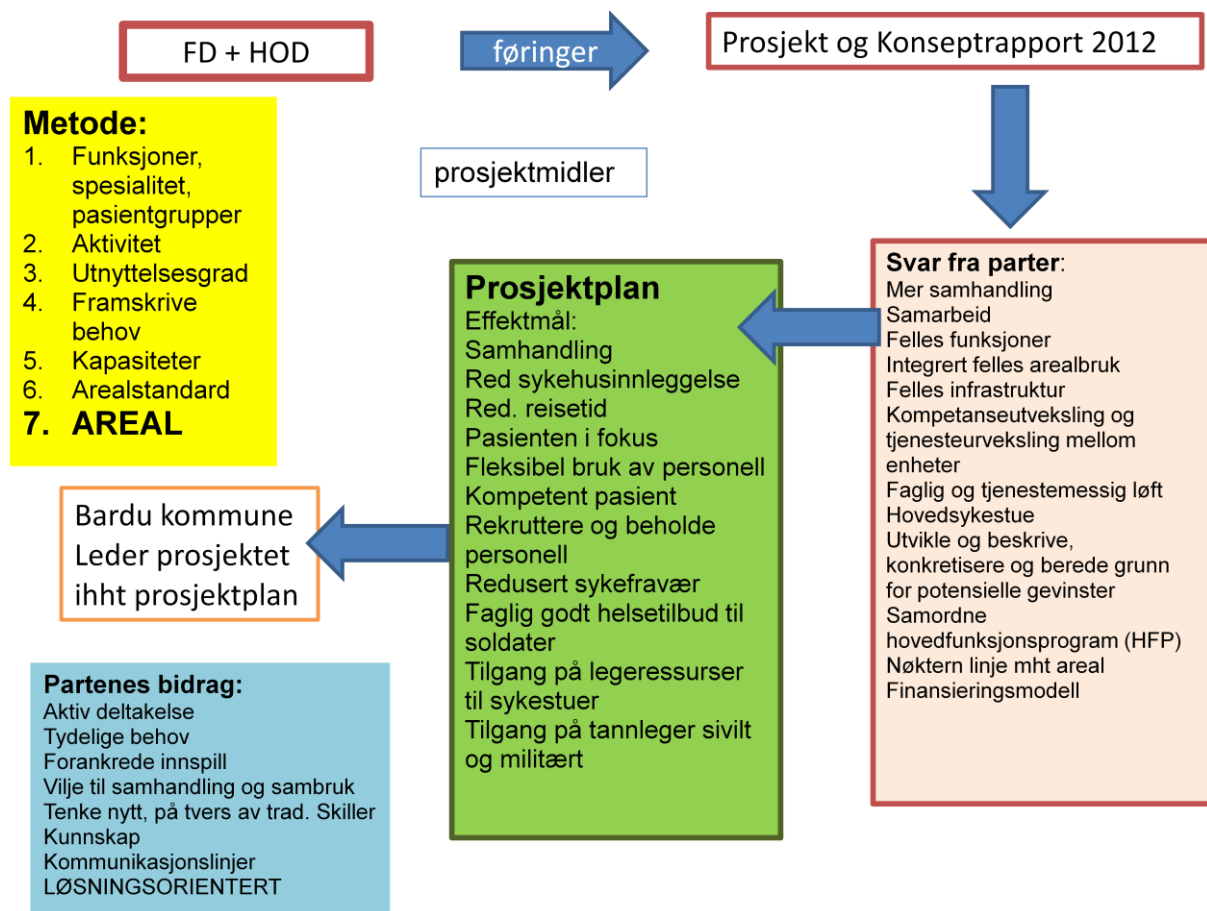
FD + HOD

føringer

Prosjekt og Konseptrapport 2012

Metode:
1. Funksjoner, spesialitet, pasientgrupper
2. Aktivitet
3. Utnyttelsesgrad
4. Framskrive behov
5. Kapasiteter
6. Arealstandard
7. AREAL

prosjektmidler

Prosjektplan
Effektmål:
Samhandling
Red sykehusinnleggelse
Red. reisetid
Pasienten i fokus
Fleksibel bruk av personell
Kompetent pasient
Rekruttere og beholde personell
Redusert sykefravær
Faglig godt helsetilbud til soldater
Tilgang på legeressurser til sykestuer
Tilgang på tannleger sivilt og militært

Svar fra parter:
Mer samhandling
Samarbeid
Felles funksjoner
Integrert felles arealbruk
Felles infrastruktur
Kompetanseutveksling og tjenesteurveksling mellom enheter
Faglig og tjenestemessig løft
Hovedsykestue
Utvikle og beskrive, konkretisere og berede grunn for potensielle gevinster
Samordne hovedfunksjonsprogram (HFP)
Nøktern linje mht areal
Finansieringsmodell

Bardu kommune
Leder prosjektet
ihht prosjektplan

Partenes bidrag:
Aktiv deltakelse
Tydelige behov
Forankrede innspill
Vilje til samhandling og sambruk
Tenke nytt, på tvers av trad. Skiller
Kunnskap
Kommunikasjonslinjer
LØSNINGSORIENTERT